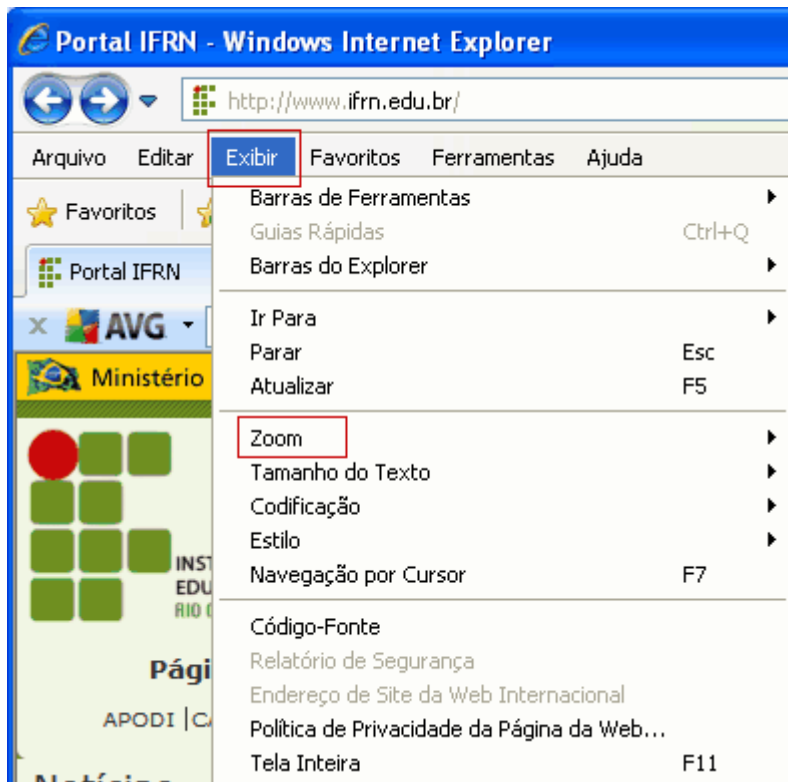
Portal IFRN - Windows Internet Explorer

http://www.ifrn.edu.br/

Arquivo Editar Exibir Favoritos Ferramentas Ajuda

Favoritos

Portal IFRN

AVG

Ministério

INST
EDU
RIO

Pági

APODI | C

Barras de Ferramentas
Guias Rápidas Ctrl+Q
Barras do Explorer

Ir Para
Parar Esc
Atualizar F5

Zoom
Tamanho do Texto
Codificação
Estilo
Navegação por Cursor F7

Código-Fonte
Relatório de Segurança
Endereço de Site da Web Internacional
Política de Privacidade da Página da Web...
Tela Inteira F11